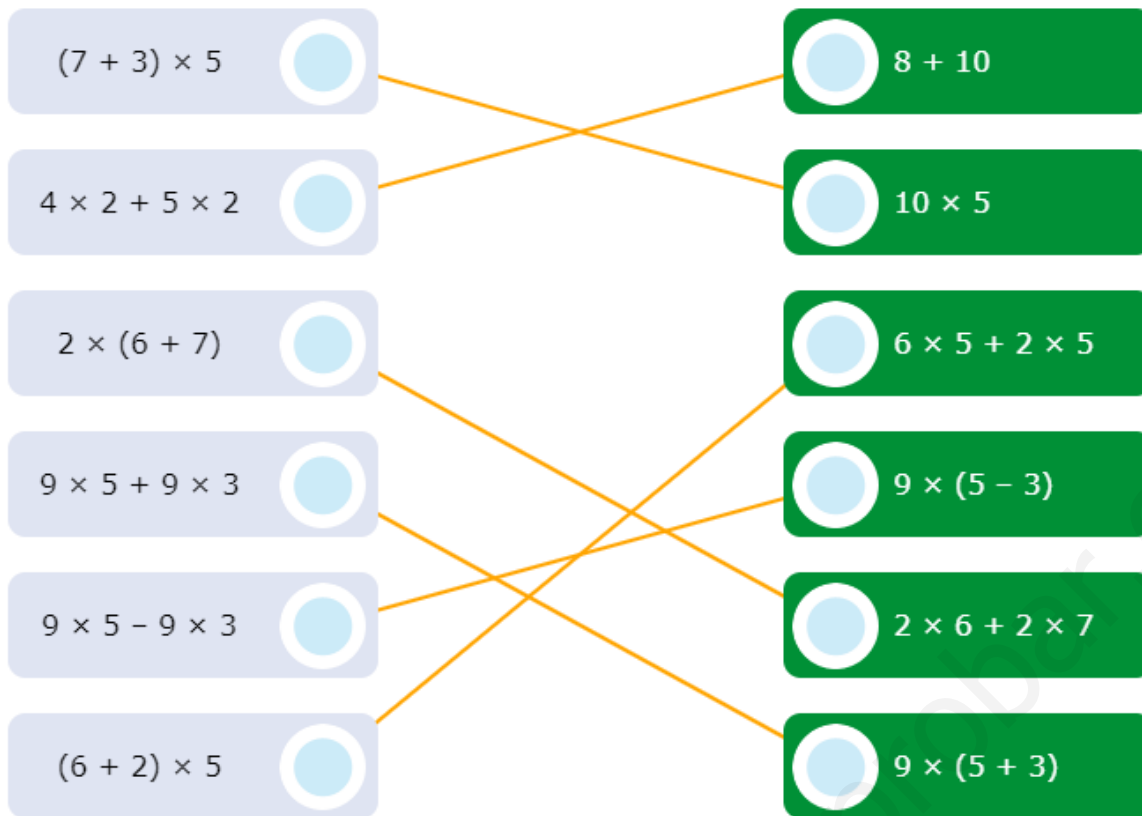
$(7 + 3) \times 5$

$4 \times 2 + 5 \times 2$

$2 \times (6 + 7)$

$9 \times 5 + 9 \times 3$

$9 \times 5 - 9 \times 3$

$(6 + 2) \times 5$

$8 + 10$

$10 \times 5$

$6 \times 5 + 2 \times 5$

$9 \times (5 - 3)$

$2 \times 6 + 2 \times 7$

$9 \times (5 + 3)$